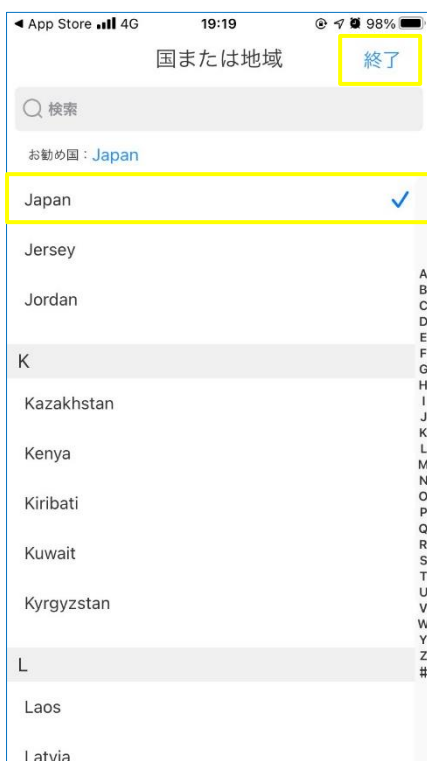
◀ App Store 4G 19:19 98%

国または地域 終了

検索

お勧め国：Japan

Japan ✓

Jersey

Jordan

K

Kazakhstan

Kenya

Kiribati

Kuwait

Kyrgyzstan

L

Laos

Latvia

A
B
C
D
E
F
G
H
I
J
K
L
M
N
O
P
Q
R
S
T
U
V
W
Y
Z
#